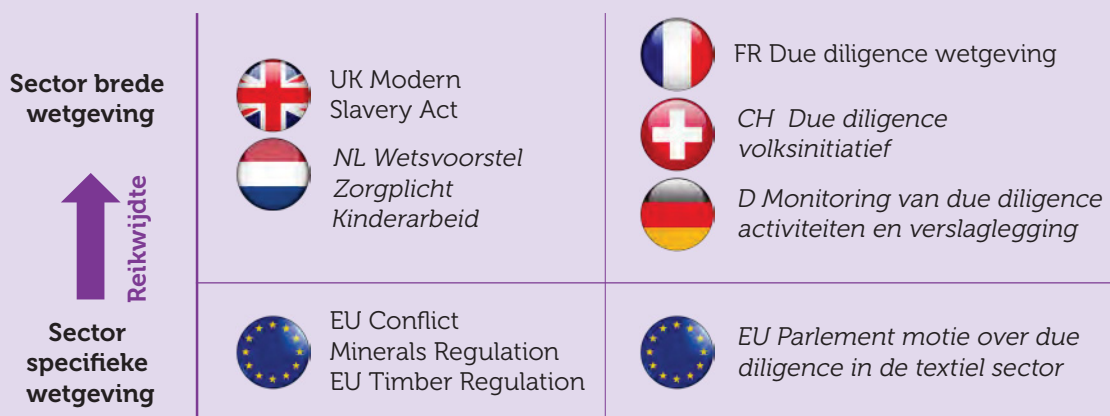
Sector brede wetgeving

Reikwijdte

Sector specifieke wetgeving

UK Modern Slavery Act

NL Wetsvoorstel Zorgplicht Kinderarbeid

FR Due diligence wetgeving

CH Due diligence volksinitiatief

D Monitoring van due diligence activiteiten en verslaglegging

EU Conflict Minerals Regulation
EU Timber Regulation

EU Parlement motie over due diligence in de textiel sector